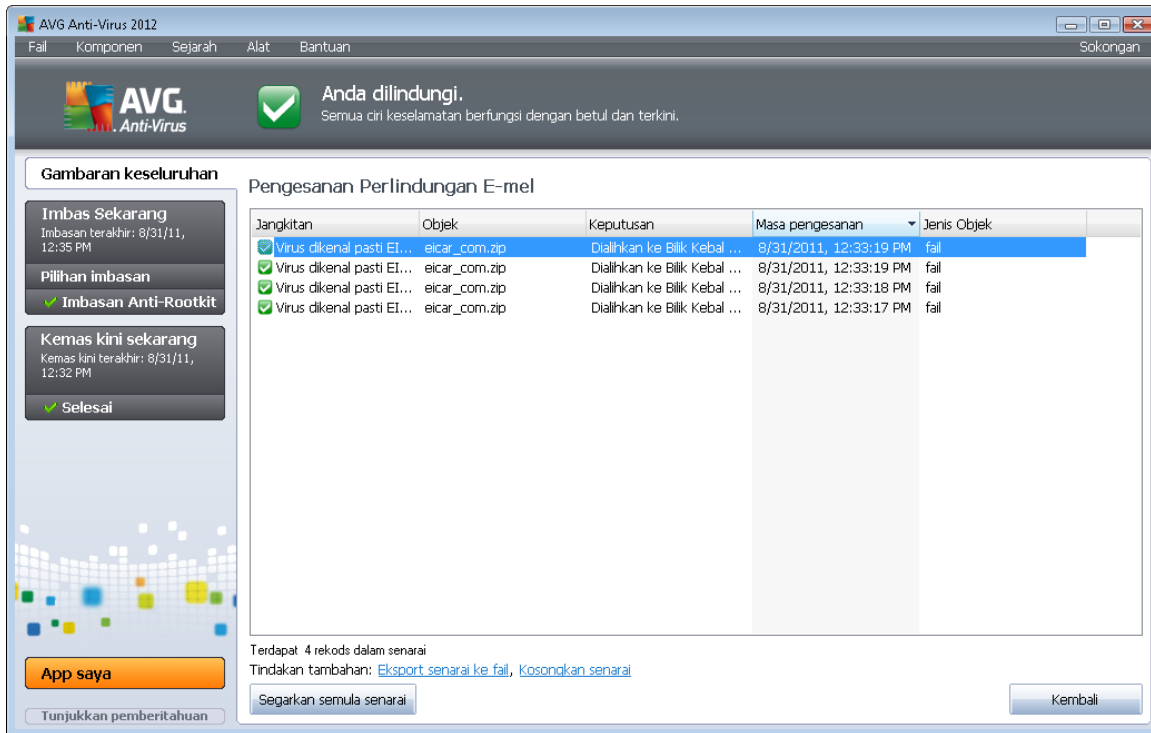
AVG Anti-Virus 2012

Fail Komponen Sejarah Alat Bantuan Sokongan

AVG. Anti-Virus

Anda dilindungi.
Semua ciri keselamatan berfungsi dengan betul dan terkini.

Gambaran keseluruhan

Imbas Sekarang
Imbasan terakhir: 8/31/11, 12:35 PM

Pilihan imbasan

Imbasan Anti-Rootkit

Kemas kini sekarang
Kemas kini terakhir: 8/31/11, 12:32 PM

Selesai

App saya

Tunjukkan pemberitahuan

Pengesanan Perlindungan E-mel

| Jangkitan | Objek | Keputusan | Masa pengesanan | Jenis Objek |
|---|---|---|---|---|
| Virus dikenal pasti EI... | eicar_com.zip | Dialihkan ke Bilik Kebal ... | 8/31/2011, 12:33:19 PM | fail |
| Virus dikenal pasti EI... | eicar_com.zip | Dialihkan ke Bilik Kebal ... | 8/31/2011, 12:33:19 PM | fail |
| Virus dikenal pasti EI... | eicar_com.zip | Dialihkan ke Bilik Kebal ... | 8/31/2011, 12:33:18 PM | fail |
| Virus dikenal pasti EI... | eicar_com.zip | Dialihkan ke Bilik Kebal ... | 8/31/2011, 12:33:17 PM | fail |

Terdapat 4 rekods dalam senarai
Tindakan tambahan: Eksport senarai ke fail, Kosongkan senarai

Segarkan semula senarai

Kembali